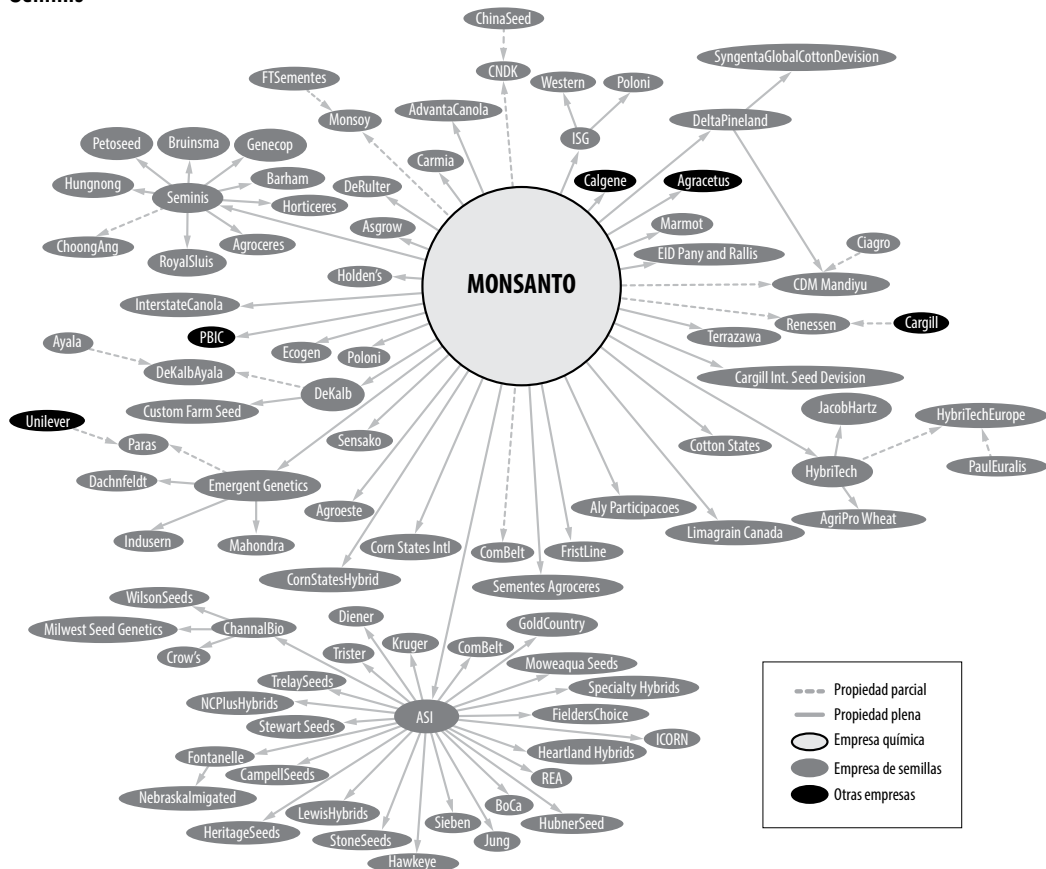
Semillas

ChinaSeed
CNDK
SyngentaGlobalCottonDevision
FTSementes
Western
Poloni
AdvantaCanola
Monsoy
ISG
DeltaPineland
Petoseed
Bruinsma
Genecop
Carmia
Hungnong
Barham
DeRulter
Calgene
Agracetus
Seminis
Horticeres
Marmot
Asgrow
Ciagro
ChoongAng
Agroceres
EID Pany and Rallis
RoyalSluis
Holden's
MONSANTO
CDM Mandiyu
InterstateCanola
Renessen
Cargill
PBIC
Terrazawa
Ayala
Ecogen
Poloni
DeKalbAyala
Cargill Int. Seed Devision
DeKalb
Custom Farm Seed
JacobHartz
HybriTechEurope
Unilever
Sensako
Paras
Cotton States
HybriTech
PaulEuralis
Dachnfeldt
Emergent Genetics
Aly Participacoes
Agroeste
AgriPro Wheat
Limagrain Canada
Indusern
Mahondra
Corn States Intl
ComBelt
FristLine
CornStatesHybrid
Sementes Agroceres
WilsonSeeds
Diener
GoldCountry
Milwest Seed Genetics
ChannalBio
Kruger
ComBelt
Crow's
Trister
Moweaqua Seeds
TrelaySeeds
Specialty Hybrids
NCPlusHybrids
ASI
FieldersChoice
Stewart Seeds
ICORN
Fontanelle
Heartland Hybrids
CampellSeeds
REA
NebraskaImigated
LewisHybrids
BoCa
HeritageSeeds
Sieben
HubnerSeed
StoneSeeds
Jung
Hawkeye

Propiedad parcial
Propiedad plena
Empresa química
Empresa de semillas
Otras empresas